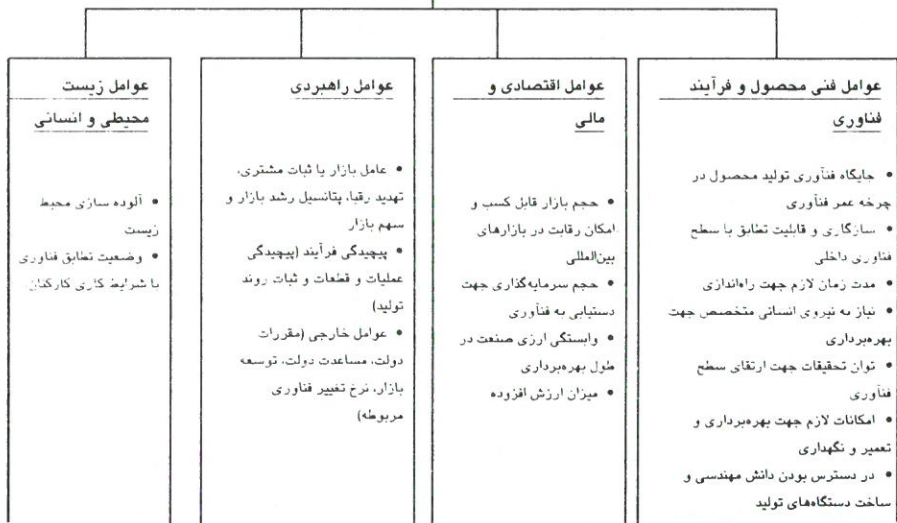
عوامل فنی محصول و فرآیند فناوری

• جایگاه فناوری تولید محصول در چرخه عمر فناوری
• سازگاری و قابلیت تطابق با سطح فناوری داخلی
• مدت زمان لازم جهت راه‌اندازی
• نیاز به نیروی انسانی متخصص جهت بهره‌برداری
• توان تحقیقات جهت ارتقای سطح فناوری
• امکانات لازم جهت بهره‌برداری و تعمیر و نگهداری
• در دسترس بودن دانش مهندسی و ساخت دستگاه‌های تولید

عوامل اقتصادی و مالی

• حجم بازار قابل کسب و امکان رقابت در بازارهای بین‌المللی
• حجم سرمایه‌گذاری جهت دستیابی به فناوری
• وابستگی ارزی صنعت در طول بهره‌برداری
• میزان ارزش افزوده

عوامل راهبردی

• عامل بازار یا ثبات مشتری، تهدید رقبا، پتانسیل رشد بازار و سهم بازار
• پیچیدگی فرآیند (پیچیدگی عملیات و قطعات و ثبات روند تولید)
• عوامل خارجی (مقررات دولت، مساعدت دولت، توسعه بازار، نرخ تغییر فناوری مربوطه)

عوامل زیست محیطی و انسانی

• آلوده سازی محیط زیست
• وضعیت تطابق فناوری با شرایط کاری کارکنان